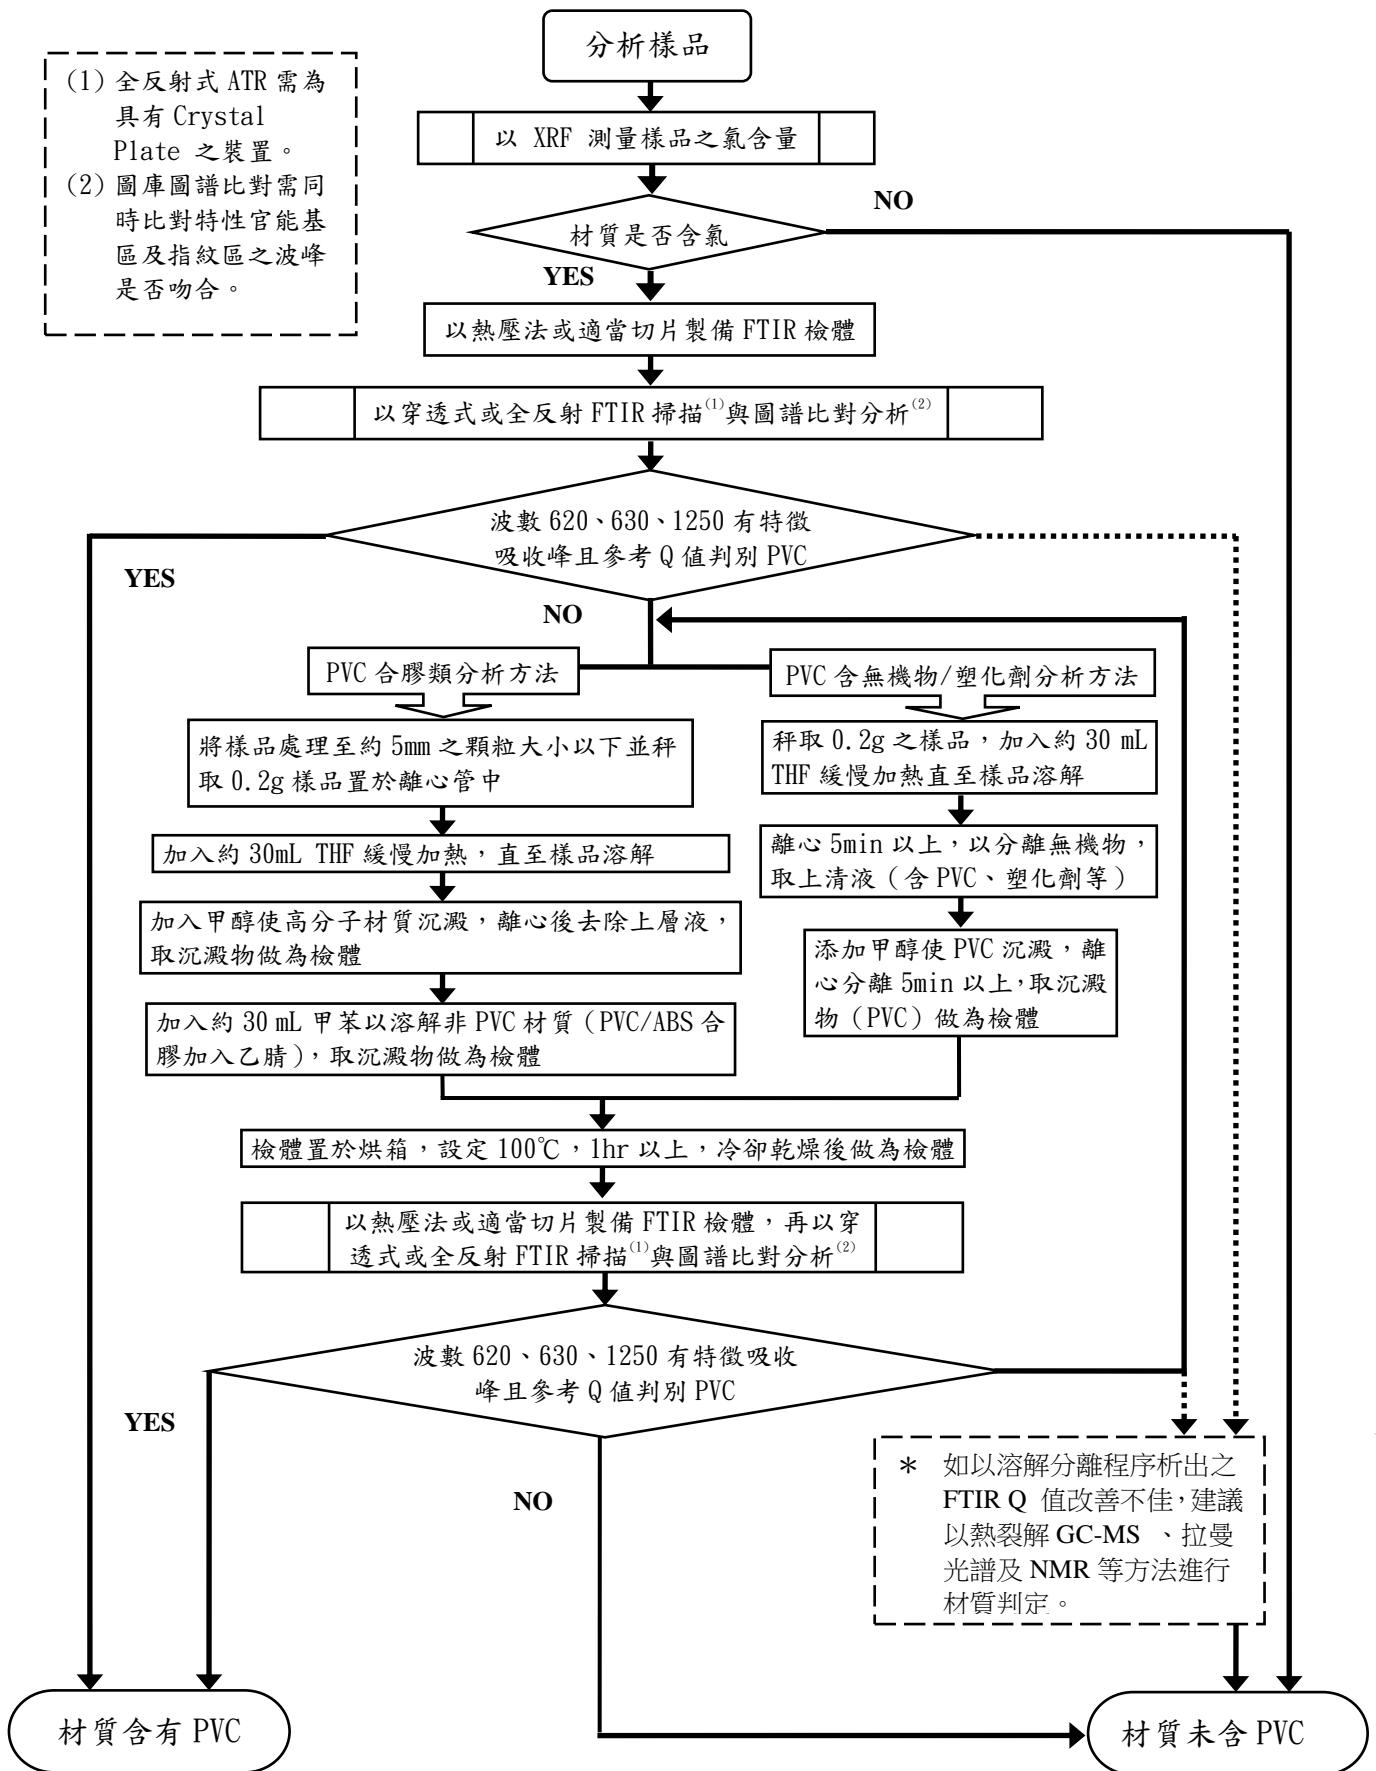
(1) 全反射式 ATR 需為具有 Crystal Plate 之裝置。
(2) 圖庫圖譜比對需同時比對特性官能基區及指紋區之波峰是否吻合。

分析樣品

以 XRF 測量樣品之氯含量

材質是否含氯

NO

YES

以熱壓法或適當切片製備 FTIR 檢體

以穿透式或全反射 FTIR 掃描$^{(1)}$與圖譜比對分析$^{(2)}$

波數 620、630、1250 有特徵吸收峰且參考 Q 值判別 PVC

YES

NO

PVC 合膠類分析方法

PVC 含無機物/塑化劑分析方法

將樣品處理至約 5mm 之顆粒大小以下並秤取 0.2g 樣品置於離心管中

加入約 30mL THF 緩慢加熱，直至樣品溶解

加入甲醇使高分子材質沉澱，離心後去除上層液，取沉澱物做為檢體

加入約 30 mL 甲苯以溶解非 PVC 材質（PVC/ABS 合膠加入乙腈），取沉澱物做為檢體

秤取 0.2g 之樣品，加入約 30 mL THF 緩慢加熱直至樣品溶解

離心 5min 以上，以分離無機物，取上清液（含 PVC、塑化劑等）

添加甲醇使 PVC 沉澱，離心分離 5min 以上，取沉澱物（PVC）做為檢體

檢體置於烘箱，設定 100℃，1hr 以上，冷卻乾燥後做為檢體

以熱壓法或適當切片製備 FTIR 檢體，再以穿透式或全反射 FTIR 掃描$^{(1)}$與圖譜比對分析$^{(2)}$

波數 620、630、1250 有特徵吸收峰且參考 Q 值判別 PVC

YES

NO

* 如以溶解分離程序析出之 FTIR Q 值改善不佳，建議以熱裂解 GC-MS 、拉曼光譜及 NMR 等方法進行材質判定。

材質含有 PVC

材質未含 PVC